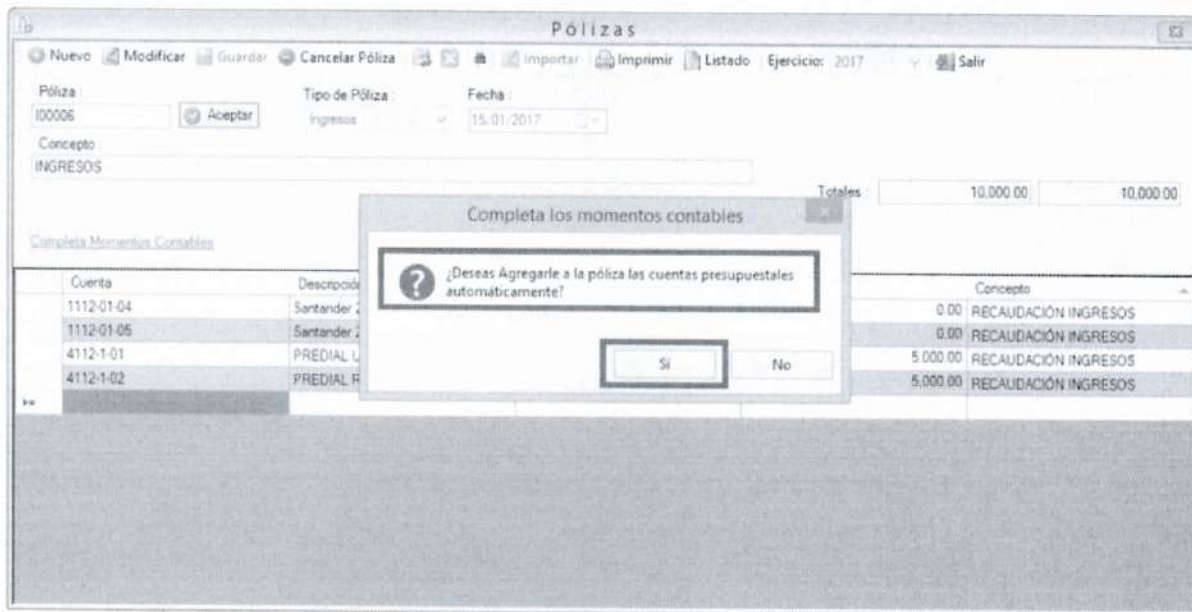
Pólizas

Nuevo Modificar Guardar Cancelar Póliza Importar Imprimir Listado Ejercicio: 2017 Salir

Póliza :
I00006
Aceptar

Tipo de Póliza :
Ingresos

Fecha :
15/01/2017

Concepto :
INGRESOS

Totales : 10,000.00 10,000.00

Completa Momentos Contables

| Cuenta | Descripción | | | Concepto |
|---|---|---|---|---|
| 1112-01-04 | Santander 2 | | 0.00 | RECAUDACIÓN INGRESOS |
| 1112-01-05 | Santander 2 | | 0.00 | RECAUDACIÓN INGRESOS |
| 4112-1-01 | PREDIAL U | | 5,000.00 | RECAUDACIÓN INGRESOS |
| 4112-1-02 | PREDIAL R | | 5,000.00 | RECAUDACIÓN INGRESOS |

Completa los momentos contables

¿Deseas Agregarle a la póliza las cuentas presupuestales automáticamente?

Si No